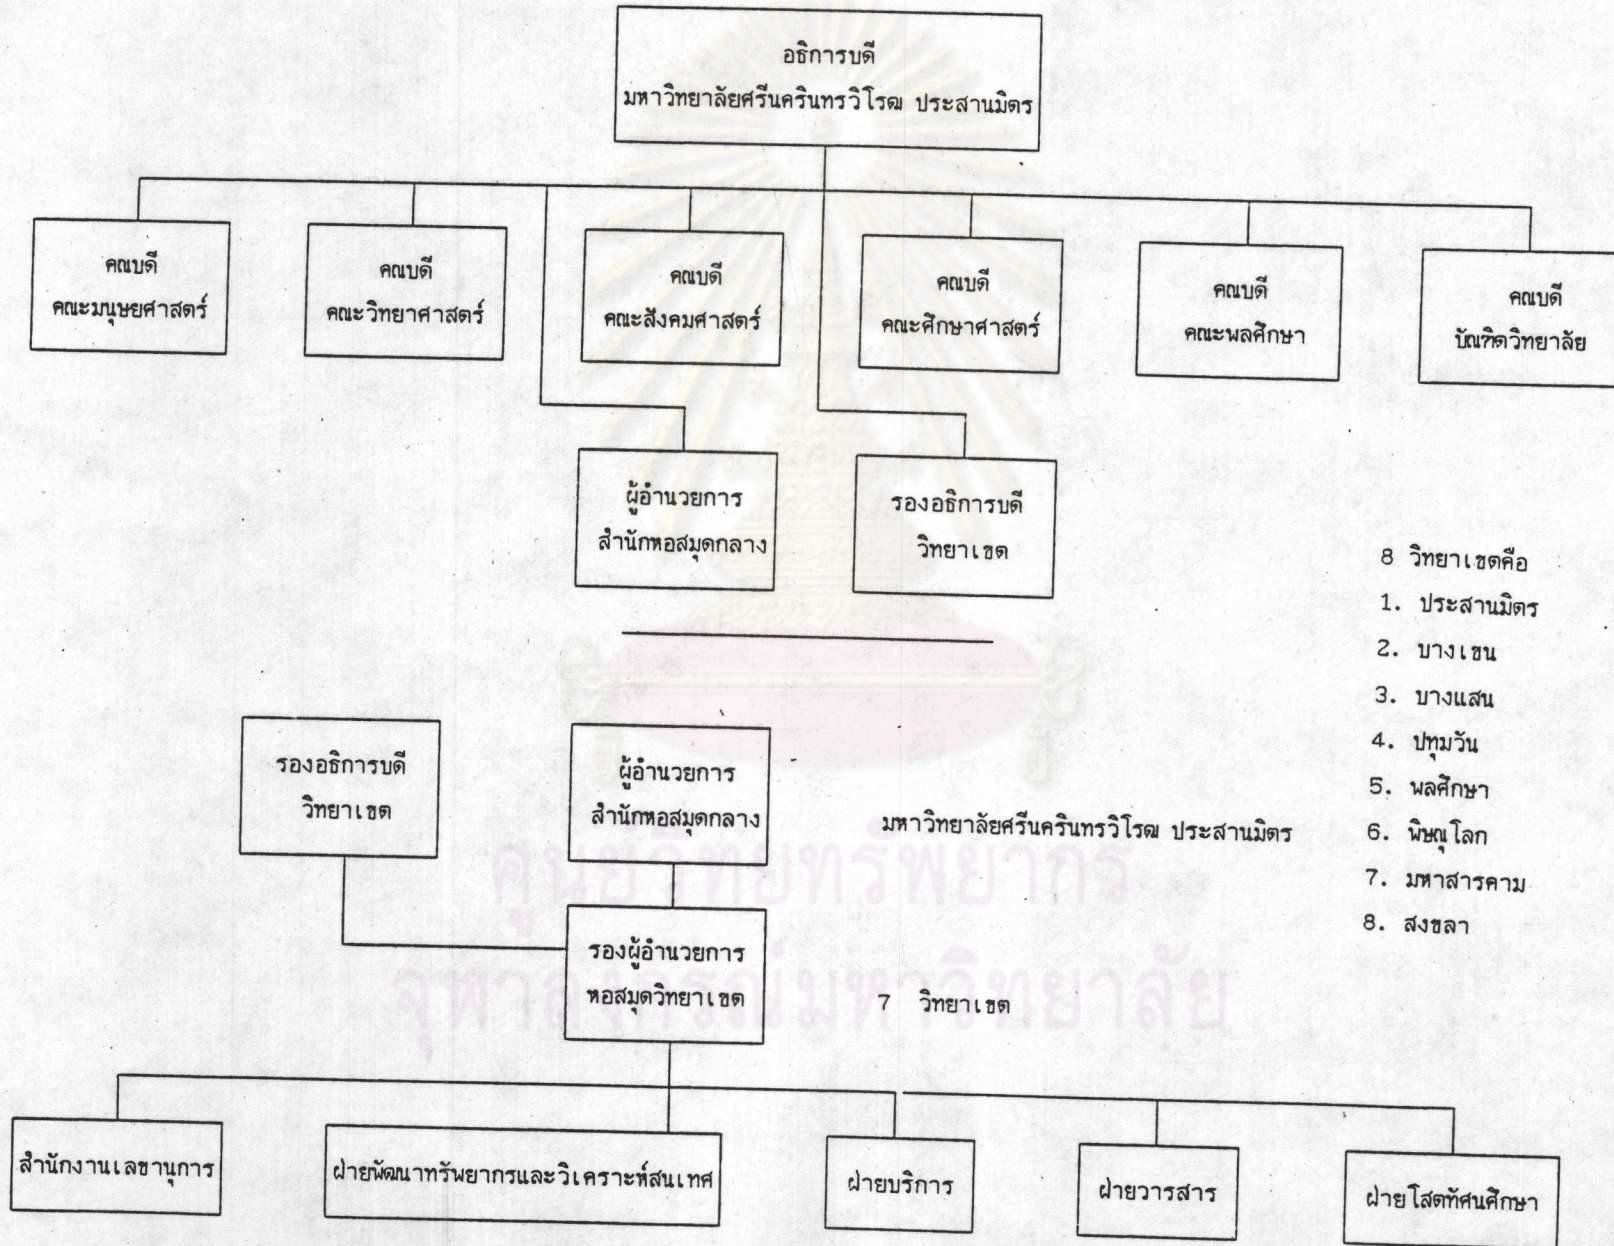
อธิการบดี
มหาวิทยาลัยศรีนครินทรวิโรฒ ประสานมิตร

คณบดี
คณะมนุษยศาสตร์

คณบดี
คณะวิทยาศาสตร์

คณบดี
คณะสังคมศาสตร์

คณบดี
คณะศึกษาศาสตร์

คณบดี
คณะพลศึกษา

คณบดี
บัณฑิตวิทยาลัย

ผู้อำนวยการ
สำนักหอสมุดกลาง

รองอธิการบดี
วิทยาเขต

8 วิทยาเขตคือ
1. ประสานมิตร
2. บางเขน
3. บางแสน
4. ปทุมวัน
5. พลศึกษา
6. พิษณุโลก
7. มหาสารคาม
8. สงขลา

รองอธิการบดี
วิทยาเขต

ผู้อำนวยการ
สำนักหอสมุดกลาง

มหาวิทยาลัยศรีนครินทรวิโรฒ ประสานมิตร

รองผู้อำนวยการ
หอสมุดวิทยาเขต

7 วิทยาเขต

ศูนย์วิทยทรัพยากร
จุฬาลงกรณ์มหาวิทยาลัย

สำนักงานเลขานุการ

ฝ่ายพัฒนาทรัพยากรและวิเคราะห์สนเทศ

ฝ่ายบริการ

ฝ่ายวารสาร

ฝ่ายโสตทัศนศึกษา